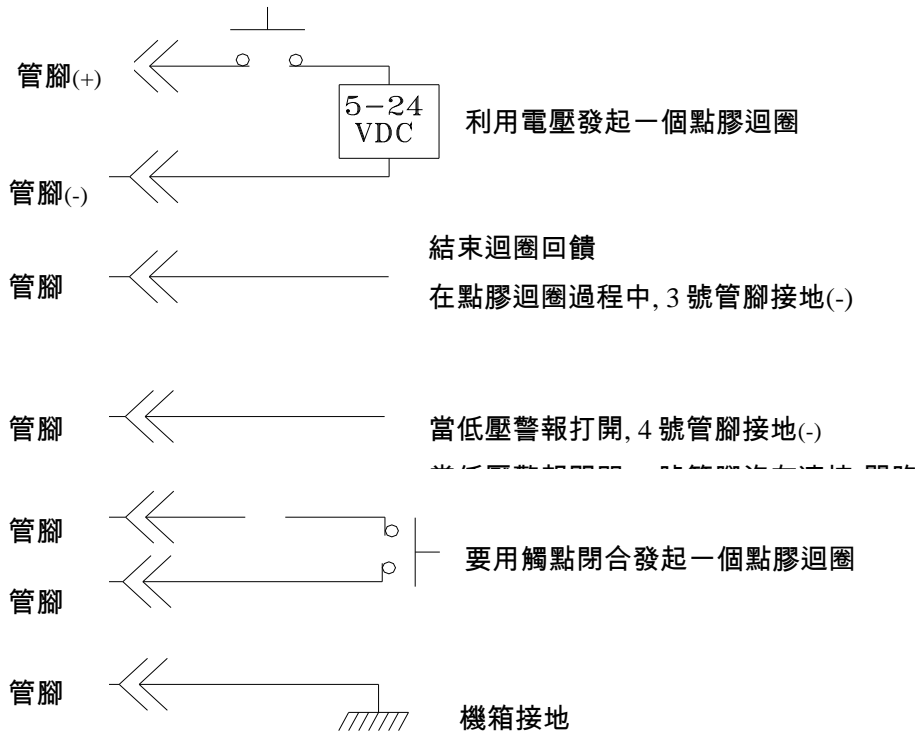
管腳(+)

5−24 VDC

利用電壓發起一個點膠迴圈

管腳(-)

管腳

結束迴圈回饋

在點膠迴圈過程中, 3 號管腳接地(-)

管腳

當低壓警報打開, 4 號管腳接地(-)

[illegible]

管腳

管腳

要用觸點閉合發起一個點膠迴圈

管腳

機箱接地